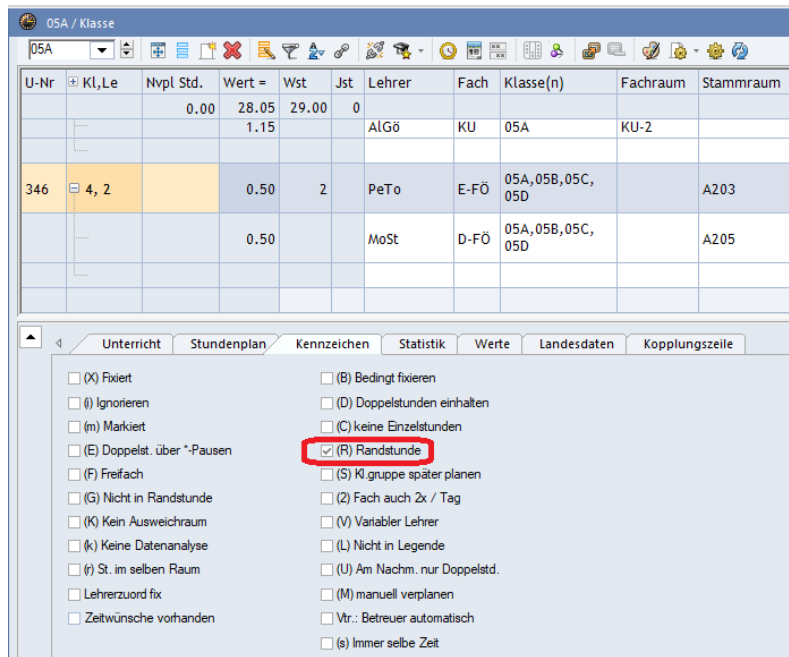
05A / Klasse

05A

| U-Nr | Kl,Le | Nvpl Std. | Wert = | Wst | Jst | Lehrer | Fach | Klasse(n) | Fachraum | Stammraum |
|---|---|---|---|---|---|---|---|---|---|---|
| | | 0.00 | 28.05 | 29.00 | 0 | | | | | |
| | | | 1.15 | | | AlGö | KU | 05A | KU-2 | |
| | | | | | | | | | | |
| 346 | 4, 2 | | 0.50 | 2 | | PeTo | E-FÖ | 05A,05B,05C, 05D | | A203 |
| | | | 0.50 | | | MoSt | D-FÖ | 05A,05B,05C, 05D | | A205 |
| | | | | | | | | | | |

Unterricht | Stundenplan | Kennzeichen | Statistik | Werte | Landesdaten | Kopplungszeile

(X) Fixiert
(i) Ignorieren
(m) Markiert
(E) Doppelst. über *-Pausen
(F) Freifach
(G) Nicht in Randstunde
(K) Kein Ausweichraum
(k) Keine Datenanalyse
(r) St. im selben Raum
Lehrerzuord fix
Zeitwünsche vorhanden

(B) Bedingt fixieren
(D) Doppelstunden einhalten
(C) keine Einzelstunden
(R) Randstunde
(S) Kl.gruppe später planen
(2) Fach auch 2x / Tag
(V) Variabler Lehrer
(L) Nicht in Legende
(U) Am Nachm. nur Doppelstd.
(M) manuell verplanen
Vtr.: Betreuer automatisch
(s) Immer selbe Zeit